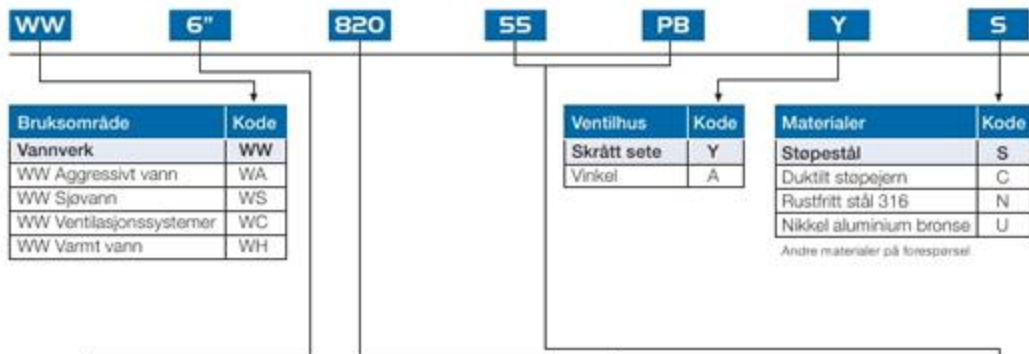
WW 6" 820 55 PB Y S

| Bruksområde | Kode |
|---|---|
| Vannverk | WW |
| WW Aggressivt vann | WA |
| WW Sjøvann | WS |
| WW Ventilasjonssystemer | WC |
| WW Varmt vann | WH |

| Ventilhus | Kode |
|---|---|
| Skrått sete | Y |
| Vinkel | A |

| Materialer | Kode |
|---|---|
| Støpestål | S |
| Duktilt støpejern | C |
| Rustfritt stål 316 | N |
| Nikkel aluminium bronse | U |

Andre materialer på forespørsel